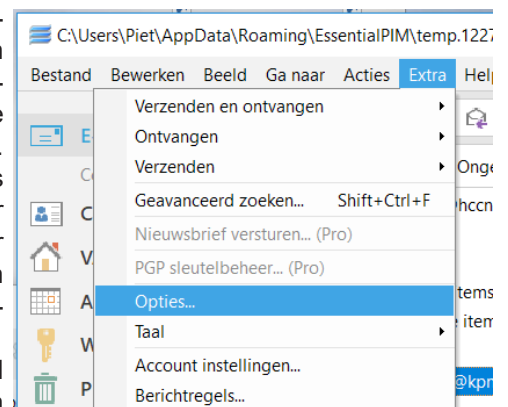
C:\Users\Piet\AppData\Roaming\EssentialPIM\temp.1227

Bestand Bewerken Beeld Ga naar Acties Extra Help

Verzenden en ontvangen
Ontvangen
Verzenden
Geavanceerd zoeken... Shift+Ctrl+F
Nieuwsbrief versturen... (Pro)
PGP sleutelbeheer... (Pro)
Opties...
Taal
Account instellingen...
Berichtregels...

Onge
items
item
@kpn